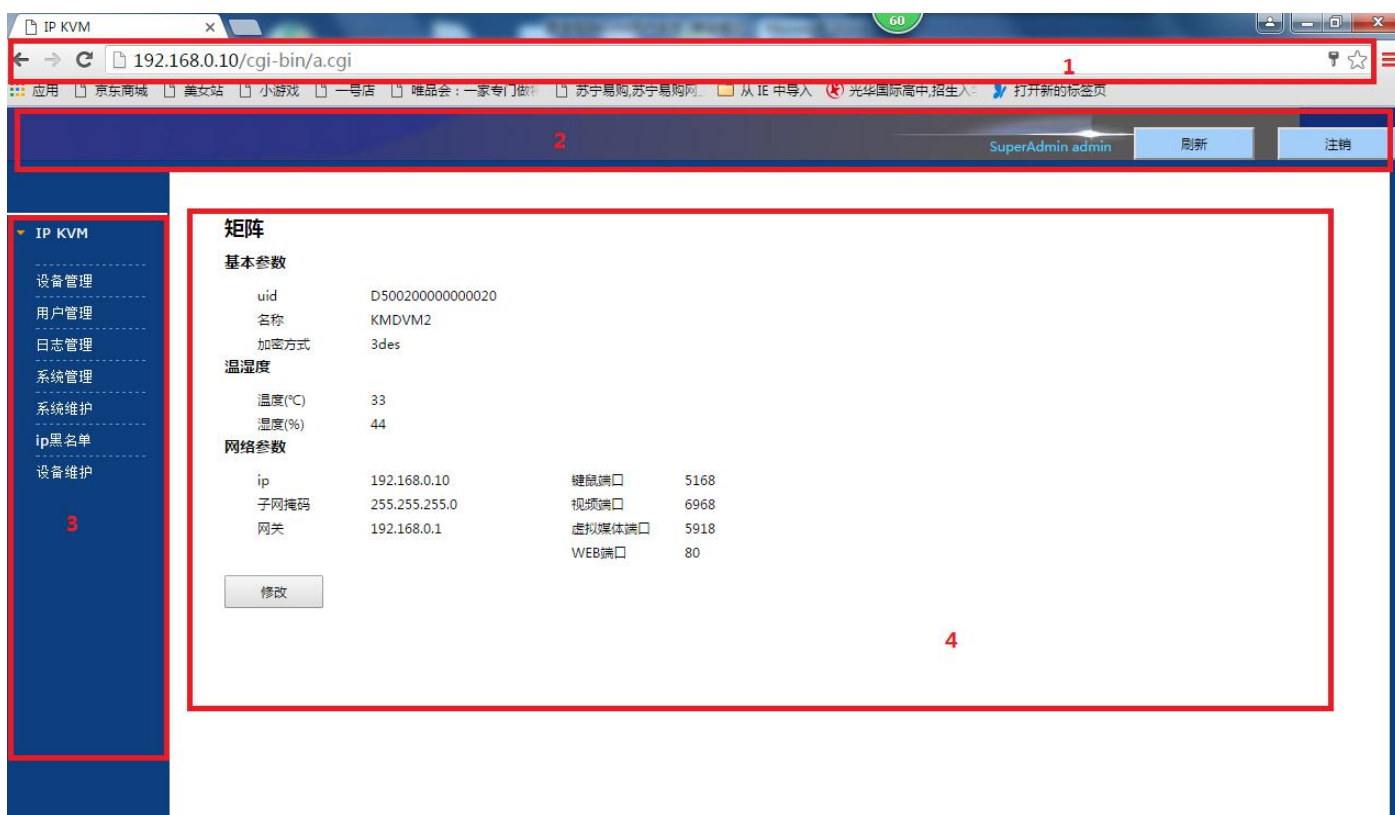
IP KVM
60
192.168.0.10/cgi-bin/a.cgi
1
应用 京东商城 美女站 小游戏 一号店 唯品会：一家专门做特 苏宁易购,苏宁易购网 从 IE 中导入 光华国际高中,招生入学 打开新的标签页
2
SuperAdmin admin 刷新 注销

IP KVM
设备管理
用户管理
日志管理
系统管理
系统维护
ip黑名单
设备维护
3

矩阵
基本参数

| | |
|---|---|
| uid | D500200000000020 |
| 名称 | KMDVM2 |
| 加密方式 | 3des |

温湿度

| | |
|---|---|
| 温度(℃) | 33 |
| 湿度(%) | 44 |

网络参数

| | | | |
|---|---|---|---|
| ip | 192.168.0.10 | 键鼠端口 | 5168 |
| 子网掩码 | 255.255.255.0 | 视频端口 | 6968 |
| 网关 | 192.168.0.1 | 虚拟媒体端口 | 5918 |
| | | WEB端口 | 80 |

修改
4